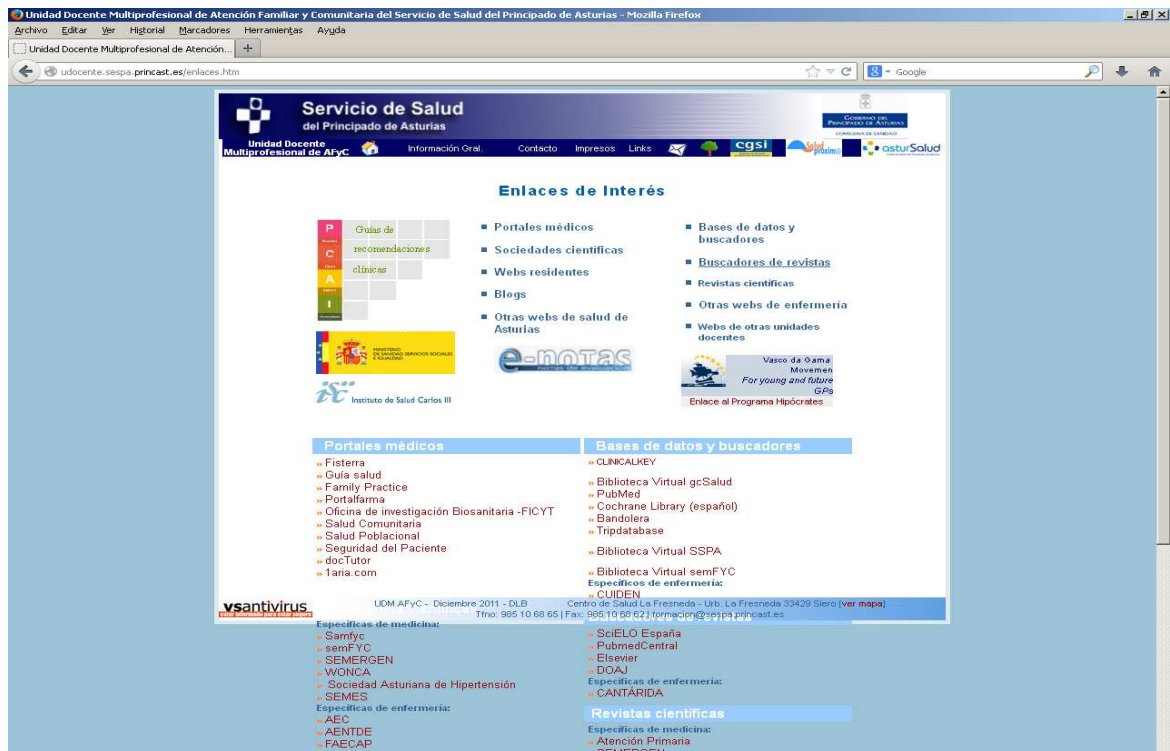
Unidad Docente Multiprofesional de Atención Familiar y Comunitaria del Servicio de Salud del Principado de Asturias - Mozilla Firefox

Archivo Editar Ver Historial Marcadores Herramientas Ayuda

Unidad Docente Multiprofesional de Atención... +

udocente.sespa.princast.es/enlaces.htm

Google

Servicio de Salud
del Principado de Asturias

Gobierno del Principado de Asturias

Unidad Docente Multiprofesional de AFyC

Información Gral. Contacto Impresos Links cgsi Salud astursalud

Enlaces de Interés

P C A I Guías de recomendaciones clínicas

■ Portales médicos
■ Sociedades científicas
■ Webs residentes
■ Blogs
■ Otras webs de salud de Asturias

■ Bases de datos y buscadores
■ Buscadores de revistas
■ Revistas científicas
■ Otras webs de enfermería
■ Webs de otras unidades docentes

MINISTERIO DE SANIDAD, SERVICIOS SOCIALES E IGUALDAD

e-notas

Vasco da Gama Movement
For young and future GPs
Enlace al Programa Hipócrates

Instituto de Salud Carlos III

Portales médicos
» Fisterra
» Guía salud
» Family Practice
» Portalfarma
» Oficina de investigación Biosanitaria -FICYT
» Salud Comunitaria
» Salud Poblacional
» Seguridad del Paciente
» docTutor
» 1aria.com

Bases de datos y buscadores
» CLINICALKEY
» Biblioteca Virtual gcSalud
» PubMed
» Cochrane Library (español)
» Bandolera
» Tripdatabase
» Biblioteca Virtual SSPA
» Biblioteca Virtual semFYC
Específicos de enfermería:
» CUIDEN

vsantivirus

UDM AFyC - Diciembre 2011 - DLB Centro de Salud La Fresneda - Urb. La Fresneda 33429 Siero [ver mapa]
Tfno: 985 10 68 65 | Fax: 985 10 68 62 | formacion@sespa.princast.es

Específicas de medicina:
» Samfyc
» semFYC
» SEMERGEN
» WONCA
» Sociedad Asturiana de Hipertensión
» SEMES
Específicas de enfermería:
» AEC
» AENTDE
» FAECAP

» SciELO España
» PubmedCentral
» Elsevier
» DOAJ
Específicas de enfermería:
» CANTÁRIDA

Revistas científicas
Específicas de medicina:
» Atención Primaria